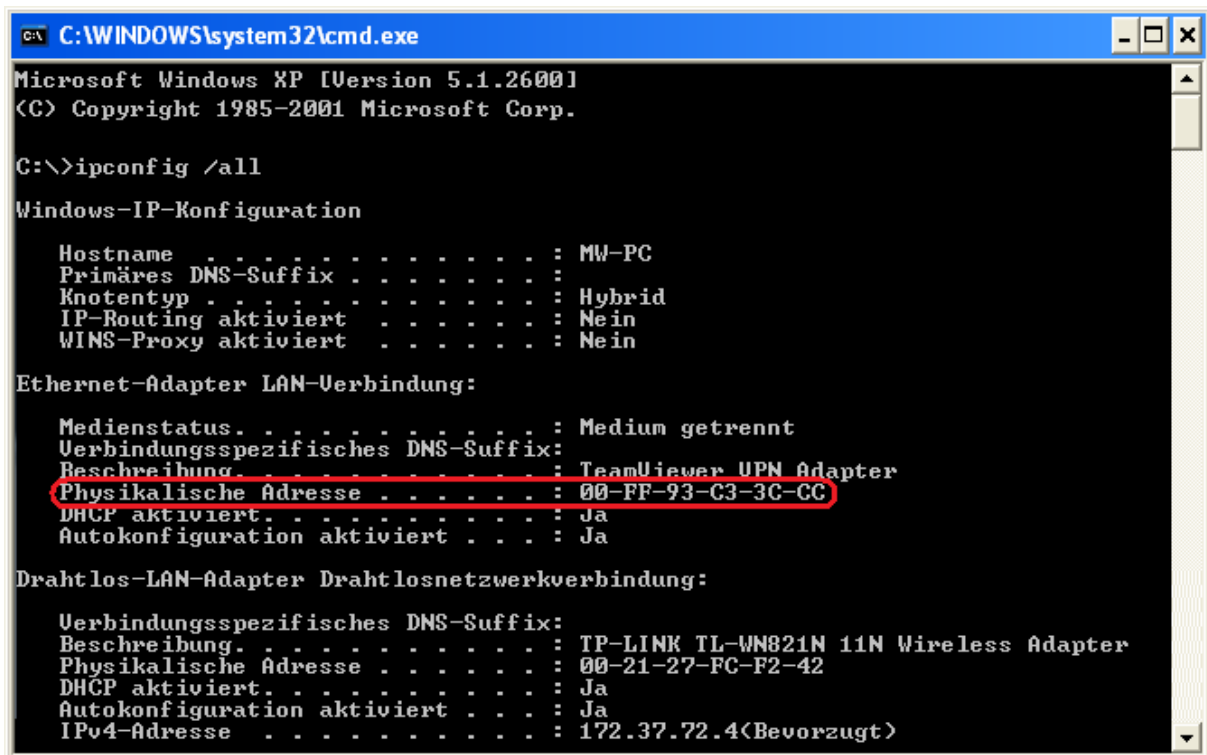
C:\WINDOWS\system32\cmd.exe

Microsoft Windows XP [Version 5.1.2600]
(C) Copyright 1985-2001 Microsoft Corp.

C:\>ipconfig /all

Windows-IP-Konfiguration

Hostname . . . . . . . . . . . . : MW-PC
Primäres DNS-Suffix . . . . . . . :
Knotentyp . . . . . . . . . . . . : Hybrid
IP-Routing aktiviert . . . . . . : Nein
WINS-Proxy aktiviert . . . . . . : Nein

Ethernet-Adapter LAN-Verbindung:

Medienstatus. . . . . . . . . . . : Medium getrennt
Verbindungsspezifisches DNS-Suffix:
Beschreibung. . . . . . . . . . . : TeamViewer VPN Adapter
Physikalische Adresse . . . . . . : 00-FF-93-C3-3C-CC
DHCP aktiviert. . . . . . . . . . : Ja
Autokonfiguration aktiviert . . . : Ja

Drahtlos-LAN-Adapter Drahtlosnetzwerkverbindung:

Verbindungsspezifisches DNS-Suffix:
Beschreibung. . . . . . . . . . . : TP-LINK TL-WN821N 11N Wireless Adapter
Physikalische Adresse . . . . . . : 00-21-27-FC-F2-42
DHCP aktiviert. . . . . . . . . . : Ja
Autokonfiguration aktiviert . . . : Ja
IPv4-Adresse . . . . . . . . . . : 172.37.72.4(Bevorzugt)